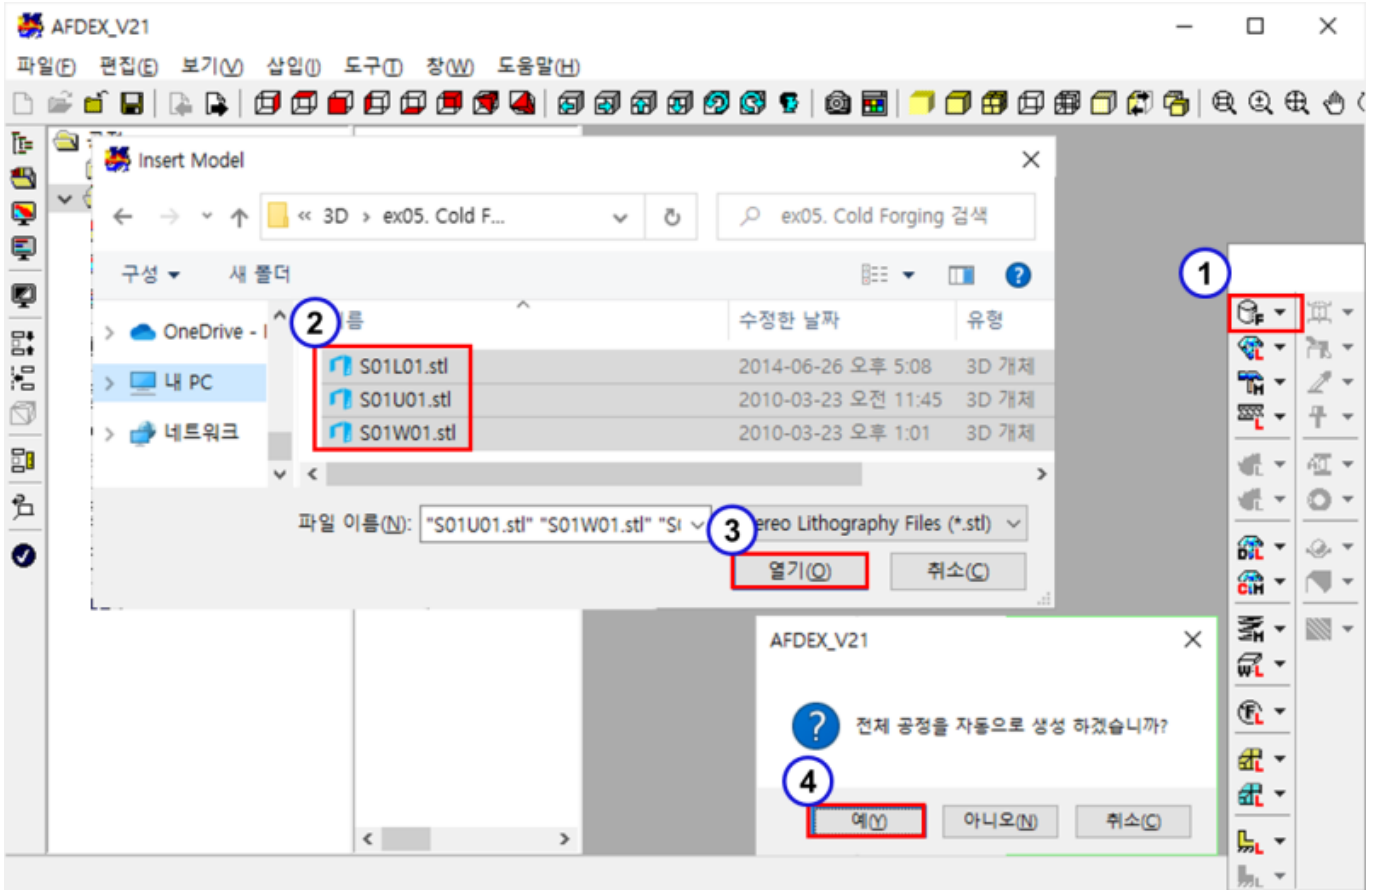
AFDEX_V21

파일(F) 편집(E) 보기(V) 삽입(I) 도구(T) 창(W) 도움말(H)

Insert Model

« 3D › ex05. Cold F...

ex05. Cold Forging 검색

구성 ▾ 새 폴더

OneDrive - I

내 PC

네트워크

2

이름

수정한 날짜

유형

| 이름 | 수정한 날짜 | 유형 |
|---|---|---|
| S01L01.stl | 2014-06-26 오후 5:08 | 3D 개체 |
| S01U01.stl | 2010-03-23 오전 11:45 | 3D 개체 |
| S01W01.stl | 2010-03-23 오후 1:01 | 3D 개체 |

파일 이름(N): "S01U01.stl" "S01W01.stl" "S(

3

ereo Lithography Files (*.stl)

열기(O) 취소(C)

1

AFDEX_V21

전체 공정을 자동으로 생성 하겠습니까?

4

예(Y) 아니오(N) 취소(C)